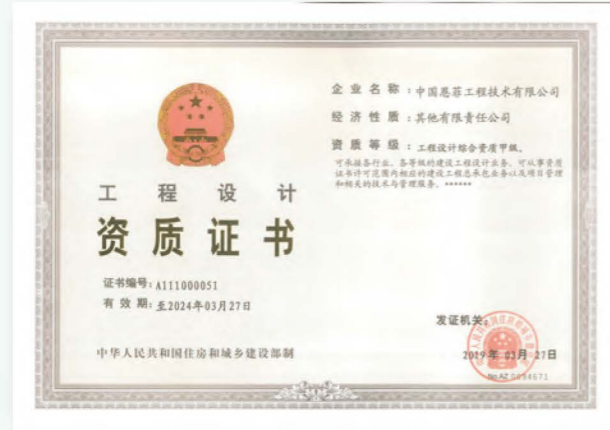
工 程 设 计

资质证书

证书编号：A111000051

有 效 期：至2024年03月27日

中华人民共和国住房和城乡建设部制

企 业 名 称：中国恩菲工程技术有限公司

经 济 性 质：其他有限责任公司

资 质 等 级：工程设计综合资质甲级。

可承接各行业、各等级的建设工程设计业务，可从事资质证书许可范围内相应的建设工程总承包业务以及项目管理和相关的技术与管理服务。******

发证机关

2019年 03月 27日

No.AZ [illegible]4671